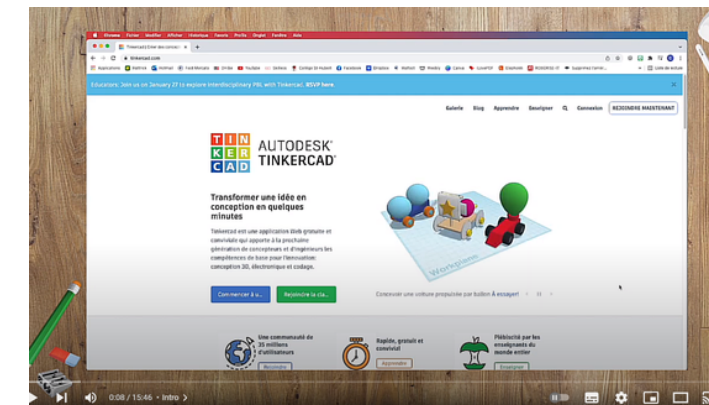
Chrome Fichier Modifier Afficher Historique Favoris Profils Onglet Fenêtre Aide

Tinkercad | Créer des concept... ×

tinkercad.com

Educators: Join us on January 27 to explore interdisciplinary PBL with Tinkercad. RSVP here

Galerie Blog Apprendre Enseigner Connexion REJOINDRE MAINTENANT

TIN
KER
CAD
AUTODESK
TINKERCAD

Transformer une idée en conception en quelques minutes

Tinkercad est une application Web gratuite et conviviale qui apporte à la prochaine génération de concepteurs et d'ingénieurs les compétences de base pour l'innovation: conception 3D, électronique et codage.

Commencer à u... Rejoindre la cla...

Workplane

Concevoir une voiture propulsée par ballon À essayer!

Une communauté de 35 millions d'utilisateurs
Rejoindre

Rapide, gratuit et convivial
Apprendre

Plébiscité par les enseignants du monde entier
Enseigner

0:08 / 15:46 • Intro ›